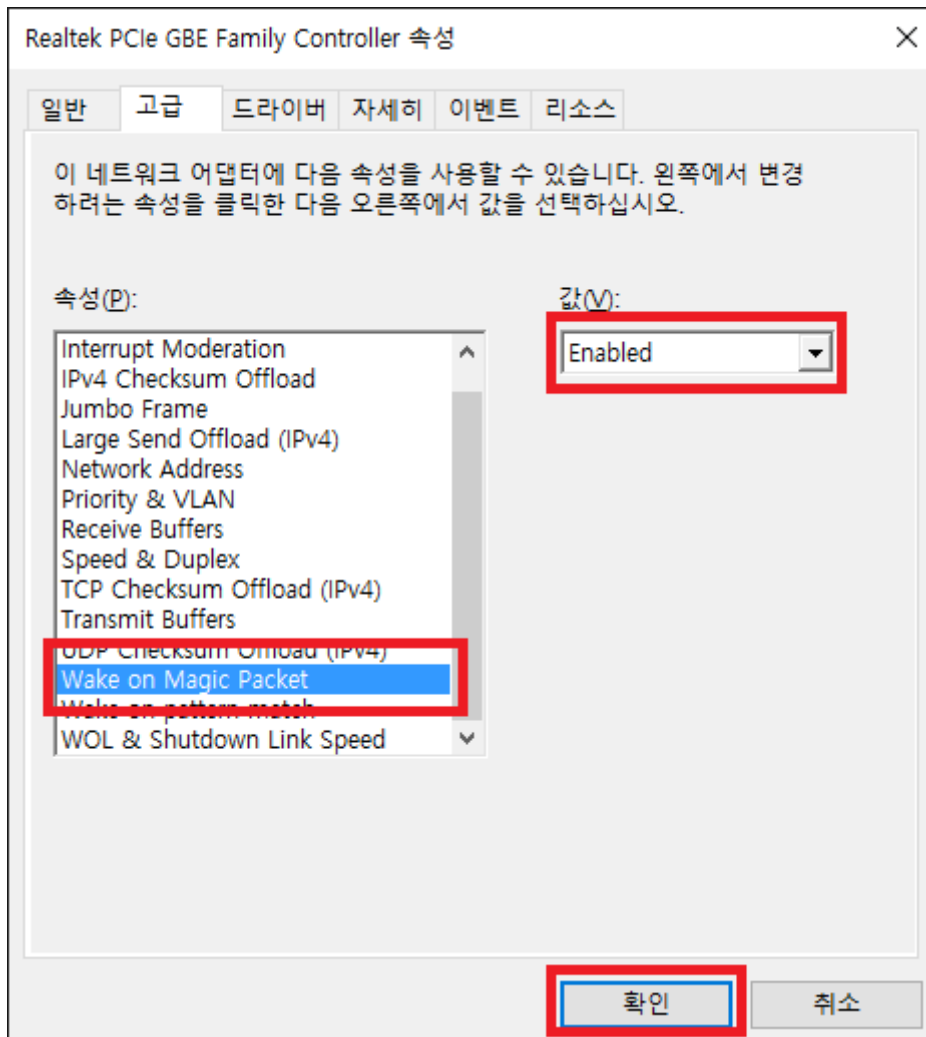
Realtek PCIe GBE Family Controller 속성

일반 고급 드라이버 자세히 이벤트 리소스

이 네트워크 어댑터에 다음 속성을 사용할 수 있습니다. 왼쪽에서 변경하려는 속성을 클릭한 다음 오른쪽에서 값을 선택하십시오.

속성(P):

Interrupt Moderation
IPv4 Checksum Offload
Jumbo Frame
Large Send Offload (IPv4)
Network Address
Priority & VLAN
Receive Buffers
Speed & Duplex
TCP Checksum Offload (IPv4)
Transmit Buffers
UDP Checksum Offload (IPv4)
Wake on Magic Packet
Wake on pattern match
WOL & Shutdown Link Speed

값(V):

Enabled

확인 취소